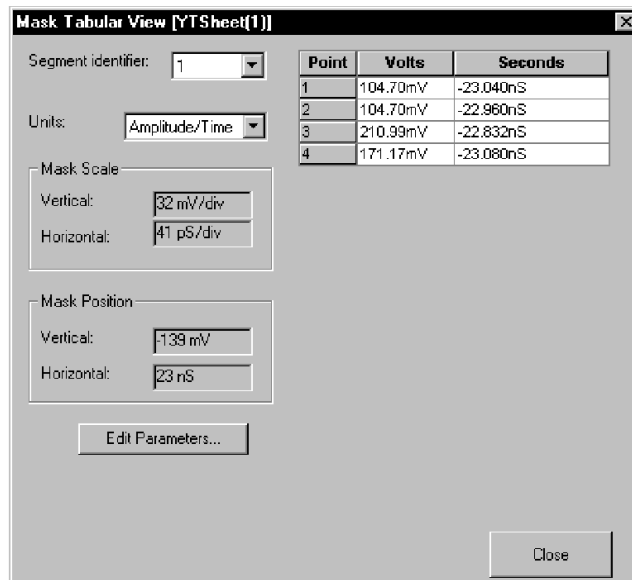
Mask Tabular View [YTSheet(1)]

Segment identifier: 1

Units: Amplitude/Time

Mask Scale
Vertical: 32 mV/div
Horizontal: 41 pS/div

Mask Position
Vertical: -139 mV
Horizontal: 23 nS

Edit Parameters...

| Point | Volts | Seconds |
|---|---|---|
| 1 | 104.70mV | -23.040nS |
| 2 | 104.70mV | -22.960nS |
| 3 | 210.99mV | -22.832nS |
| 4 | 171.17mV | -23.080nS |

Close